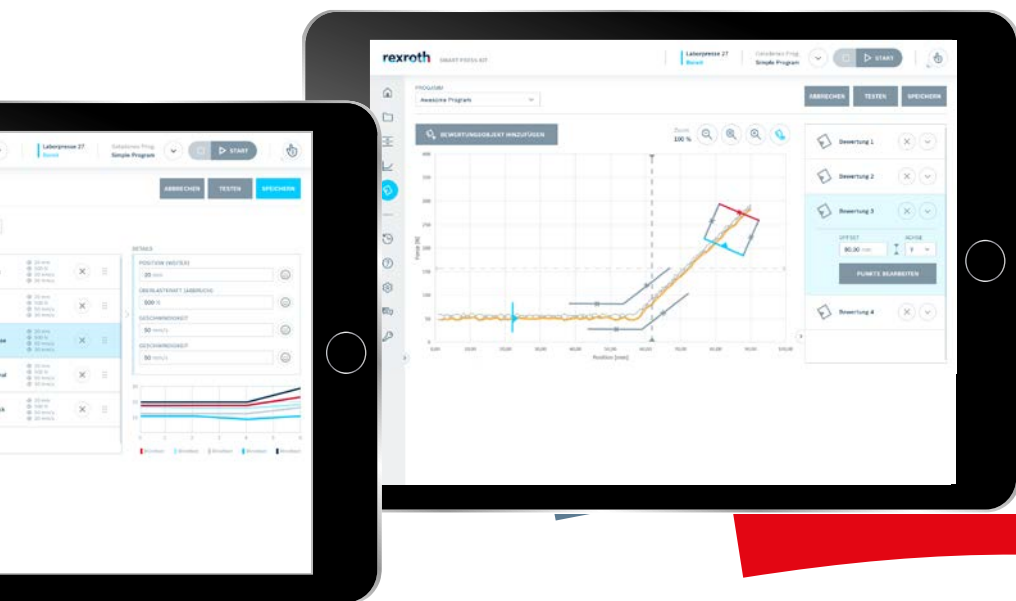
Laborpresse 27
Bereit

Selektiertes Prog.
Simple Program

START

ABBRECHEN

TESTEN

SPEICHERN

DETAILS

POSITION (WEITER)

25 mm

ÜBERLASTKRAFT (ABBRUCH)

500 N

GESCHWINDIGKEIT

50 mm/s

GESCHWINDIGKEIT

50 mm/s

rexroth

SMART PRESS KIT

Laborpresse 27
Bereit

Selektiertes Prog.
Simple Program

START

PROGRAMM

Awesome Program

ABBRECHEN

TESTEN

SPEICHERN

BEWERTUNGSOBJEKT HINZUFÜGEN

Zoom
100 %

Bewertung 1

Bewertung 2

Bewertung 3

OFFSET

80,00 mm

ACHSE

Y

PUNKTE BEARBEITEN

Bewertung 4

Force [N]

Position [mm]